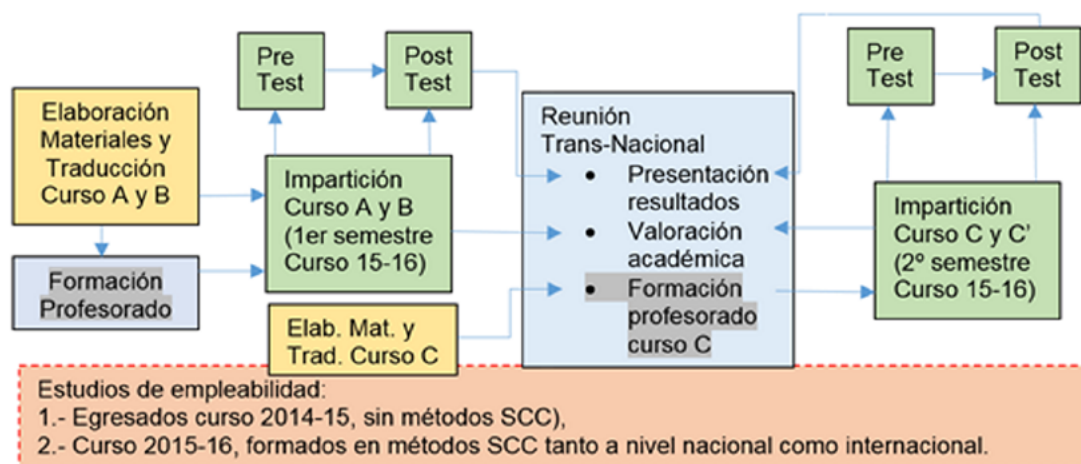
Pre Test

Post Test

Elaboración Materiales y Traducción Curso A y B

Impartición Curso A y B (1er semestre Curso 15-16)

Formación Profesorado

Elab. Mat. y Trad. Curso C

Reunión Trans-Nacional
• Presentación resultados
• Valoración académica
• Formación profesorado curso C

Pre Test

Post Test

Impartición Curso C y C' (2º semestre Curso 15-16)

Estudios de empleabilidad:
1.- Egresados curso 2014-15, sin métodos SCC),
2.- Curso 2015-16, formados en métodos SCC tanto a nivel nacional como internacional.